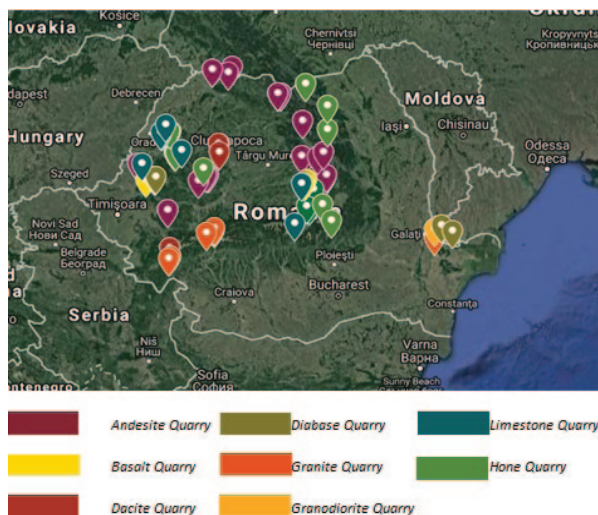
Košice
lovakia
Ukrai
Chernivtsi
Чернівці
Kropyvnytsky
Кропивницьк
dapest
Debrecen
Moldova
Hungary
Iași
Chisinau
Orad
Cluj-Napoca
Târgu Mure
Odessa
Одеса
Szeged
Timișoara
Roma
Novi Sad
Нови Сад
Galaț
Belgrade
Београд
Ploiești
Craiova
Bucharest
Constanța
Serbia
Niš
Ниш
Varna
Варна
Sofia
София
Sunny Beach
ontenegro

Andesite Quarry
Diabase Quarry
Limestone Quarry
Basalt Quarry
Granite Quarry
Hone Quarry
Dacite Quarry
Granodiorite Quarry